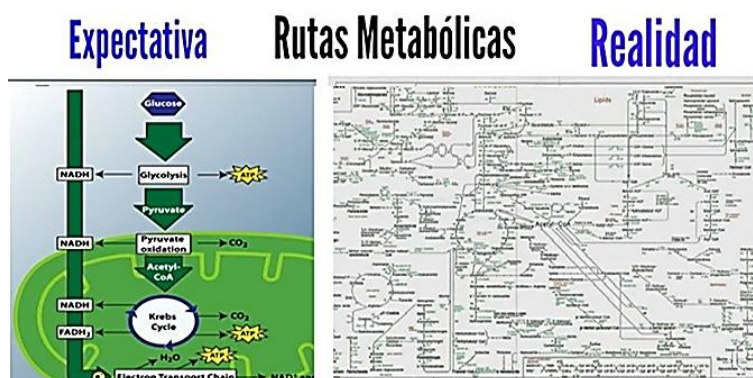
Expectativa Rutas Metabólicas Realidad

Glucose

NADH

Glycolysis

ATP

Pyruvate

NADH

Pyruvate oxidation

$CO_2$

Acetyl-CoA

NADH

Krebs Cycle

$CO_2$

$FADH_2$

ATP

$H_2O$

ATP

Electron Transport Chain

NAD

Lipids

Acetyl-CoA

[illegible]